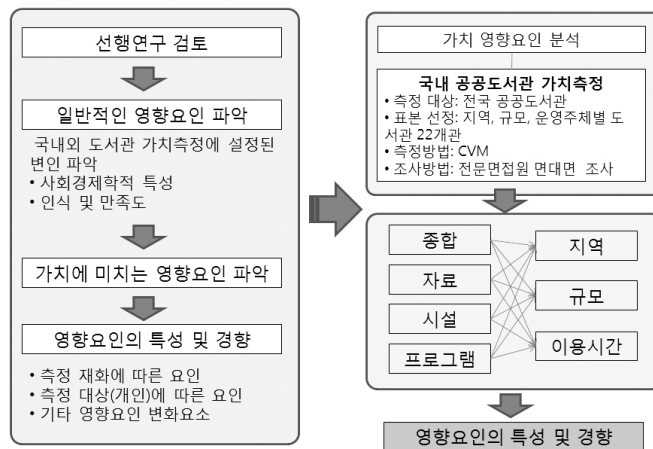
선행연구 검토

일반적인 영향요인 파악

국내외 도서관 가치측정에 설정된 변인 파악
• 사회경제학적 특성
• 인식 및 만족도

가치에 미치는 영향요인 파악

영향요인의 특성 및 경향

• 측정 재화에 따른 요인
• 측정 대상(개인)에 따른 요인
• 기타 영향요인 변화요소

가치 영향요인 분석

국내 공공도서관 가치측정
• 측정 대상: 전국 공공도서관
• 표본 선정: 지역, 규모, 운영주체별 도서관 22개관
• 측정방법: CVM
• 조사방법: 전문면접원 면대면 조사

종합
자료
시설
프로그램

지역
규모
이용시간

영향요인의 특성 및 경향